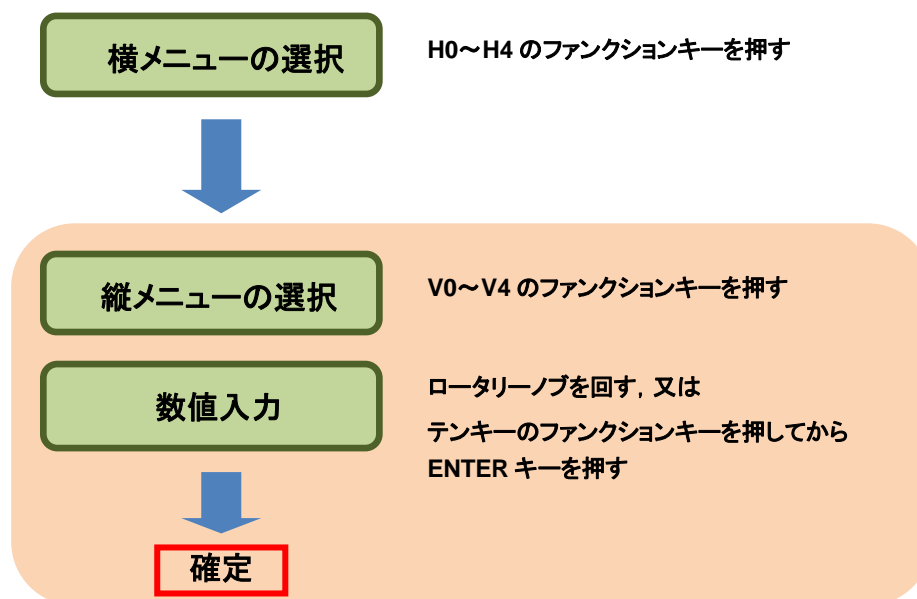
横メニューの選択

H0～H4 のファンクションキーを押す

縦メニューの選択

V0～V4 のファンクションキーを押す

数値入力

ロータリーノブを回す，又は

テンキーのファンクションキーを押してから

ENTER キーを押す

確定